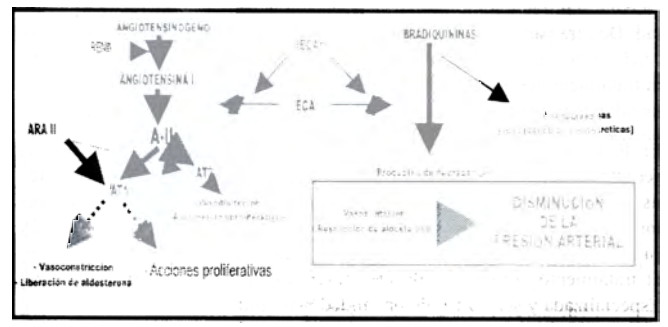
ANGIOTENSINOGENO

RENINA

ANGIOTENSINA I

BRADIQUININAS

ECA

A-II

ARA II

AT1

AT2

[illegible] ...ticas]

Producción de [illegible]

Vasodilatación
Excreción de aldosterona

DISMINUCION
DE LA
PRESION ARTERIAL

- Vasoconstricción
- Liberación de aldosterona

Acciones proliferativas